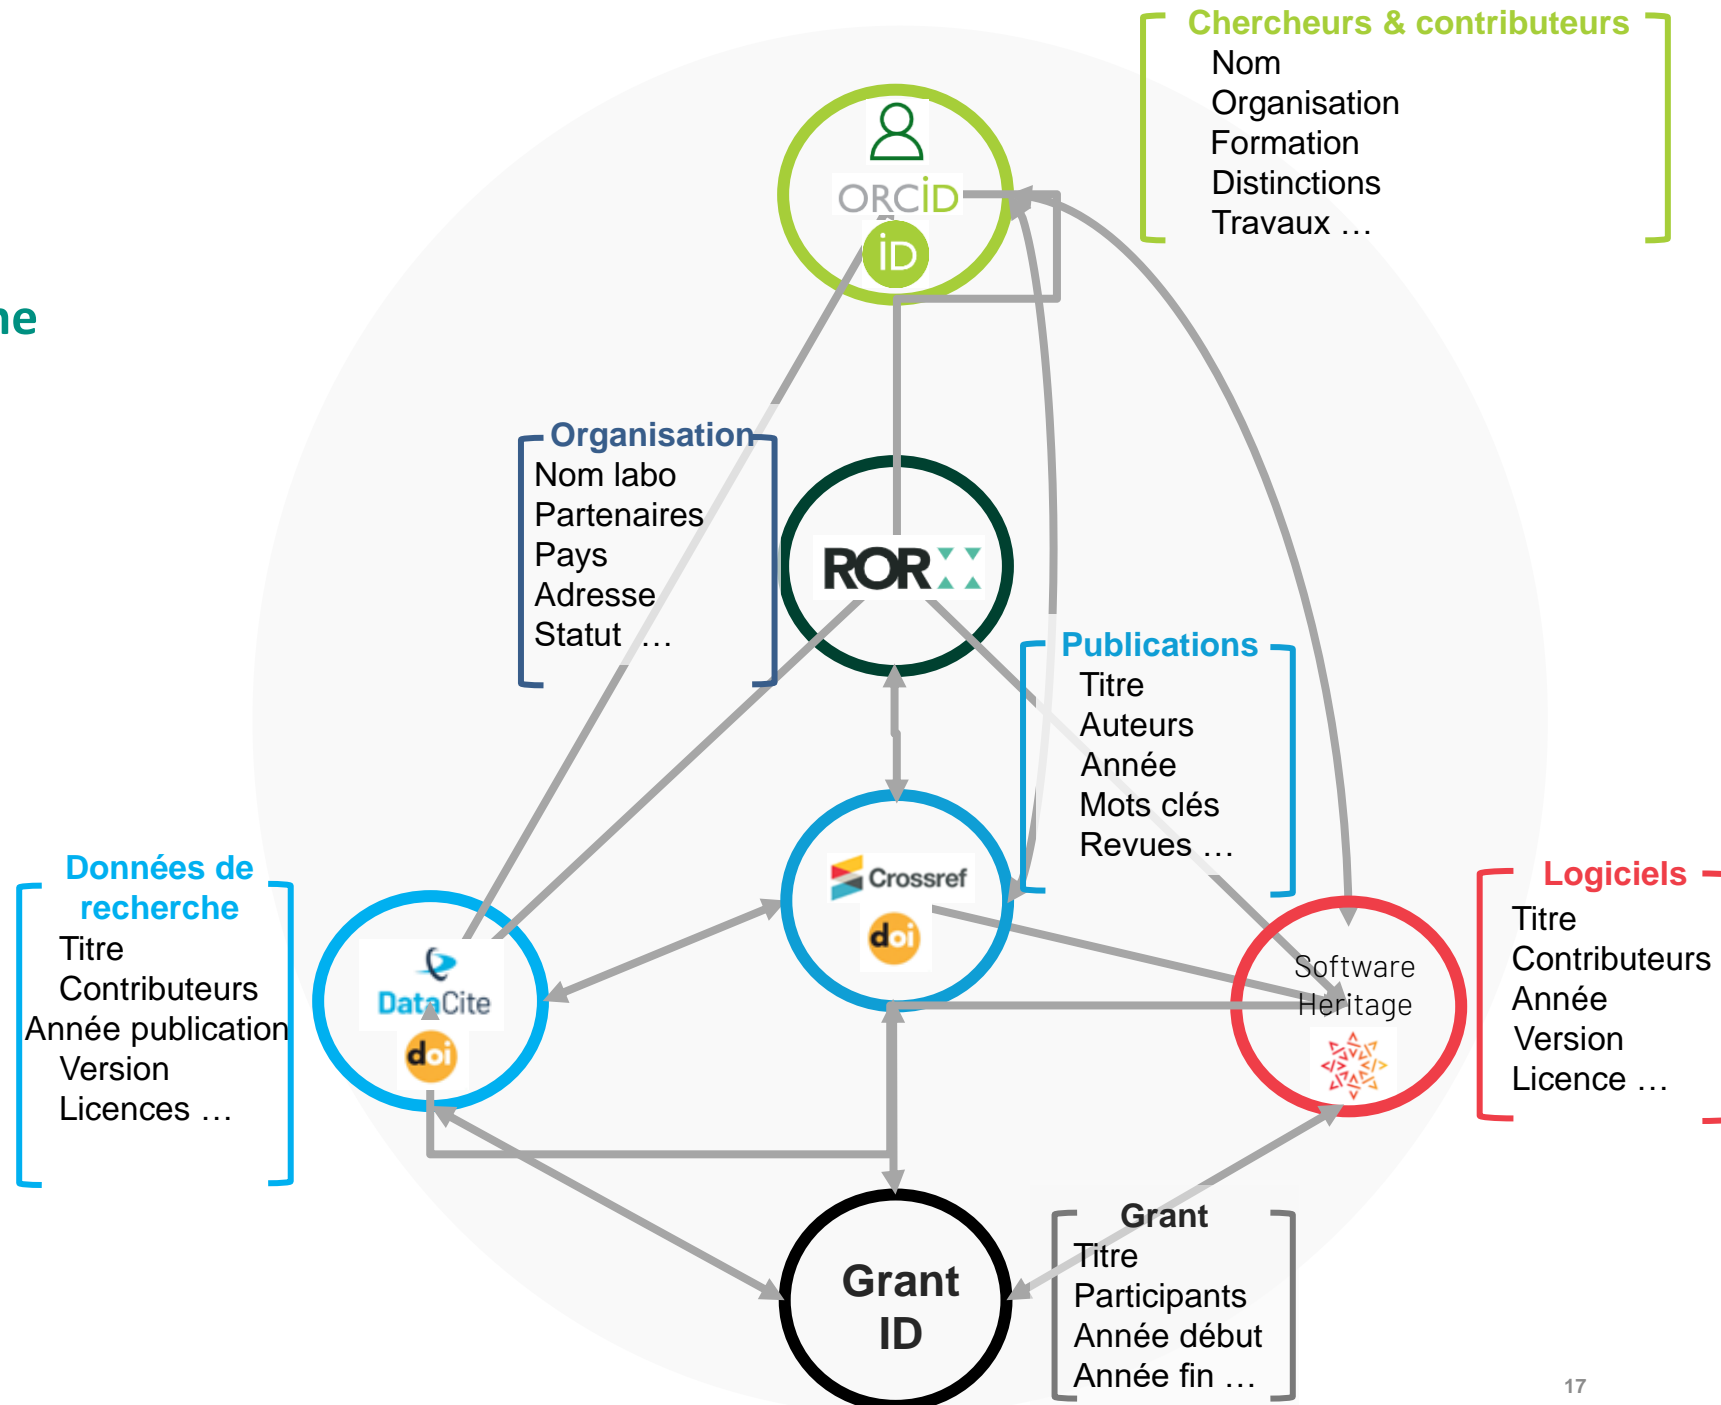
ne

Chercheurs & contributeurs
Nom
Organisation
Formation
Distinctions
Travaux …

ORCID
iD

Organisation
Nom labo
Partenaires
Pays
Adresse
Statut …

ROR

Publications
Titre
Auteurs
Année
Mots clés
Revues …

Données de recherche
Titre
Contributeurs
Année publication
Version
Licences …

DataCite
doi

Crossref
doi

Software Heritage

Logiciels
Titre
Contributeurs
Année
Version
Licence …

Grant ID

Grant
Titre
Participants
Année début
Année fin …

17